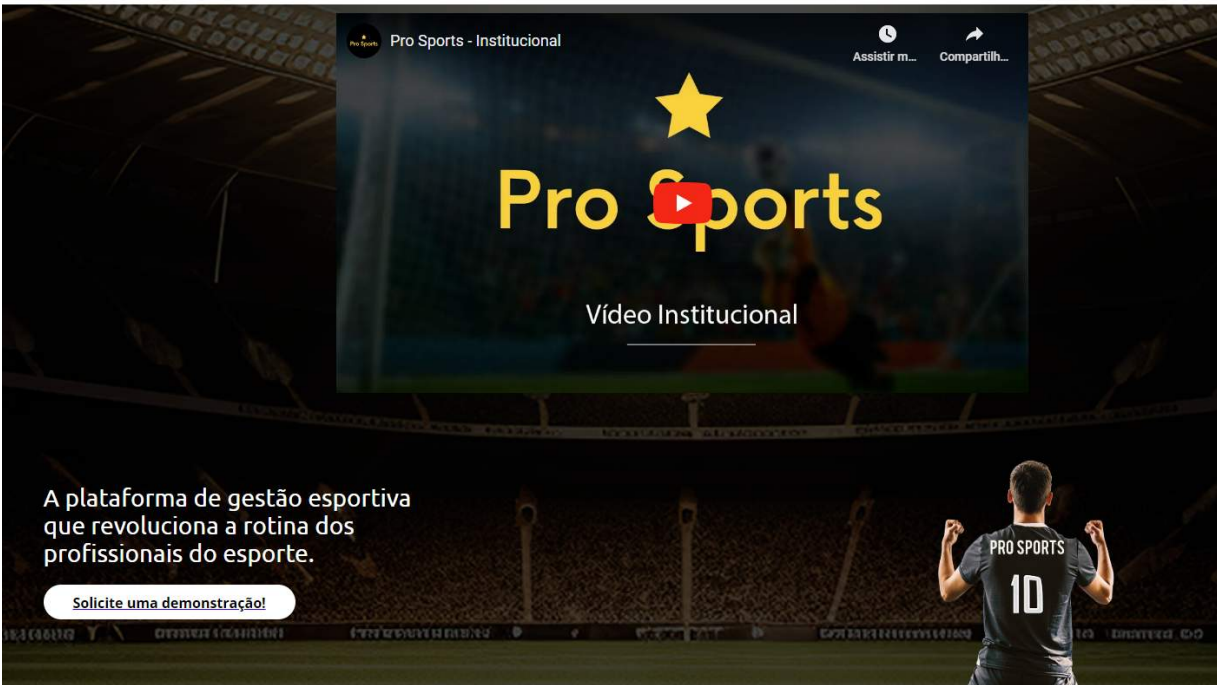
Pro Sports

Pro Sports - Institucional

Assistir m...

Compartilh...

Pro Sports

Vídeo Institucional

A plataforma de gestão esportiva que revoluciona a rotina dos profissionais do esporte.

Solicite uma demonstração!

PRO SPORTS

10